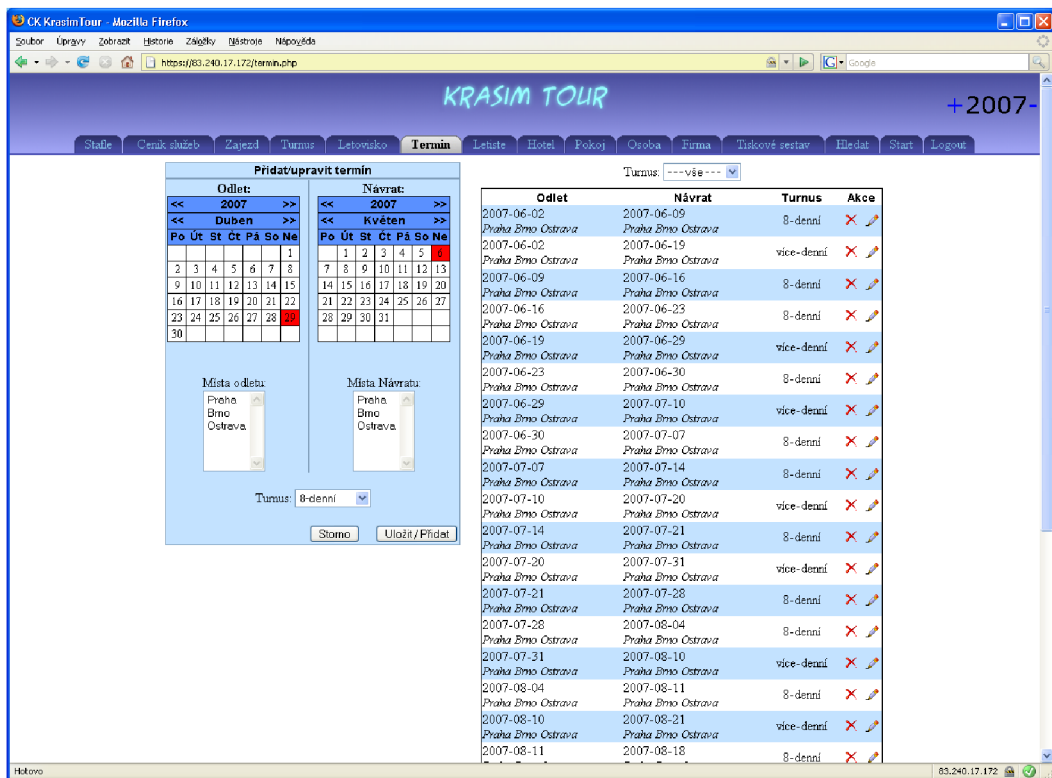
CK KrasimTour - Mozilla Firefox

Soubor Úpravy Zobrazit Historie Záložky Nástroje Nápověda

https://83.240.17.172/termin.php

Google

KRASIM TOUR

+2007-

Stafle | Ceník služeb | Zajezd | Turnus | Letovisko | Termin | Letiste | Hotel | Pokoj | Osoba | Firma | Tiskové sestav | Hledat | Start | Logout

Přidat/upravit termín

Odlet:

| << | 2007 | >> |
|---|---|---|
| << | Duben | >> |

| Po | Út | St | Čt | Pá | So | Ne |
|---|---|---|---|---|---|---|
| | | | | | | 1 |
| 2 | 3 | 4 | 5 | 6 | 7 | 8 |
| 9 | 10 | 11 | 12 | 13 | 14 | 15 |
| 16 | 17 | 18 | 19 | 20 | 21 | 22 |
| 23 | 24 | 25 | 26 | 27 | 28 | 29 |
| 30 | | | | | | |

Návrat:

| << | 2007 | >> |
|---|---|---|
| << | Květen | >> |

| Po | Út | St | Čt | Pá | So | Ne |
|---|---|---|---|---|---|---|
| | 1 | 2 | 3 | 4 | 5 | 6 |
| 7 | 8 | 9 | 10 | 11 | 12 | 13 |
| 14 | 15 | 16 | 17 | 18 | 19 | 20 |
| 21 | 22 | 23 | 24 | 25 | 26 | 27 |
| 28 | 29 | 30 | 31 | | | |

Místa odletu:
Praha
Brno
Ostrava

Místa Návratu:
Praha
Brno
Ostrava

Turnus: 8-denni

Storno | Uložit / Přidat

Turnus: ---vše---

| Odlet | Návrat | Turnus | Akce |
|---|---|---|---|
| 2007-06-02 Praha Brno Ostrava | 2007-06-09 Praha Brno Ostrava | 8-denní | |
| 2007-06-02 Praha Brno Ostrava | 2007-06-19 Praha Brno Ostrava | vice-denní | |
| 2007-06-09 Praha Brno Ostrava | 2007-06-16 Praha Brno Ostrava | 8-denní | |
| 2007-06-16 Praha Brno Ostrava | 2007-06-23 Praha Brno Ostrava | 8-denní | |
| 2007-06-19 Praha Brno Ostrava | 2007-06-29 Praha Brno Ostrava | vice-denní | |
| 2007-06-23 Praha Brno Ostrava | 2007-06-30 Praha Brno Ostrava | 8-denní | |
| 2007-06-29 Praha Brno Ostrava | 2007-07-10 Praha Brno Ostrava | vice-denní | |
| 2007-06-30 Praha Brno Ostrava | 2007-07-07 Praha Brno Ostrava | 8-denní | |
| 2007-07-07 Praha Brno Ostrava | 2007-07-14 Praha Brno Ostrava | 8-denní | |
| 2007-07-10 Praha Brno Ostrava | 2007-07-20 Praha Brno Ostrava | vice-denní | |
| 2007-07-14 Praha Brno Ostrava | 2007-07-21 Praha Brno Ostrava | 8-denní | |
| 2007-07-20 Praha Brno Ostrava | 2007-07-31 Praha Brno Ostrava | vice-denní | |
| 2007-07-21 Praha Brno Ostrava | 2007-07-28 Praha Brno Ostrava | 8-denní | |
| 2007-07-28 Praha Brno Ostrava | 2007-08-04 Praha Brno Ostrava | 8-denní | |
| 2007-07-31 Praha Brno Ostrava | 2007-08-10 Praha Brno Ostrava | vice-denní | |
| 2007-08-04 Praha Brno Ostrava | 2007-08-11 Praha Brno Ostrava | 8-denní | |
| 2007-08-10 Praha Brno Ostrava | 2007-08-21 Praha Brno Ostrava | vice-denní | |
| 2007-08-11 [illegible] | 2007-08-18 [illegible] | 8-denní | |

Hotovo

83.240.17.172